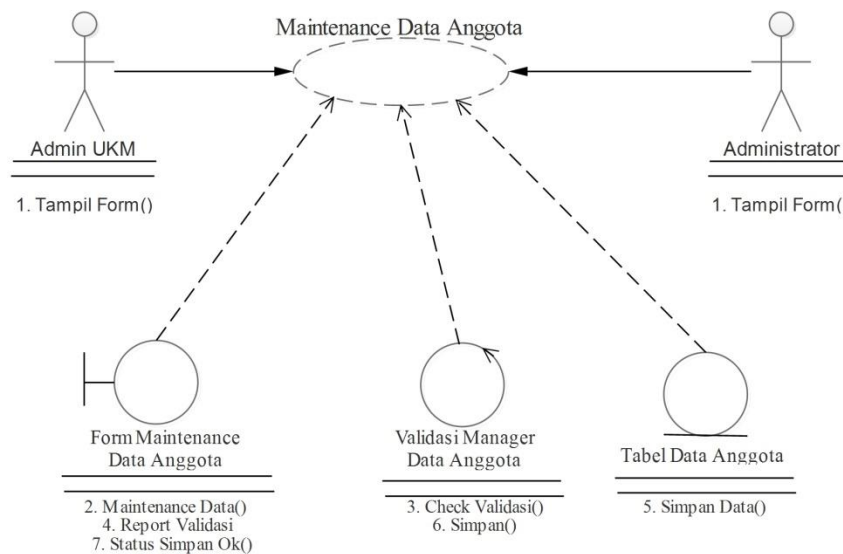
Maintenance Data Anggota

Admin UKM

1. Tampil Form()

Administrator

1. Tampil Form(

Form Maintenance Data Anggota

2. Maintenance Data()
4. Report Validasi
7. Status Simpan Ok()

Validasi Manager Data Anggota

3. Check Validasi()
6. Simpan()

Tabel Data Anggota

5. Simpan Data()